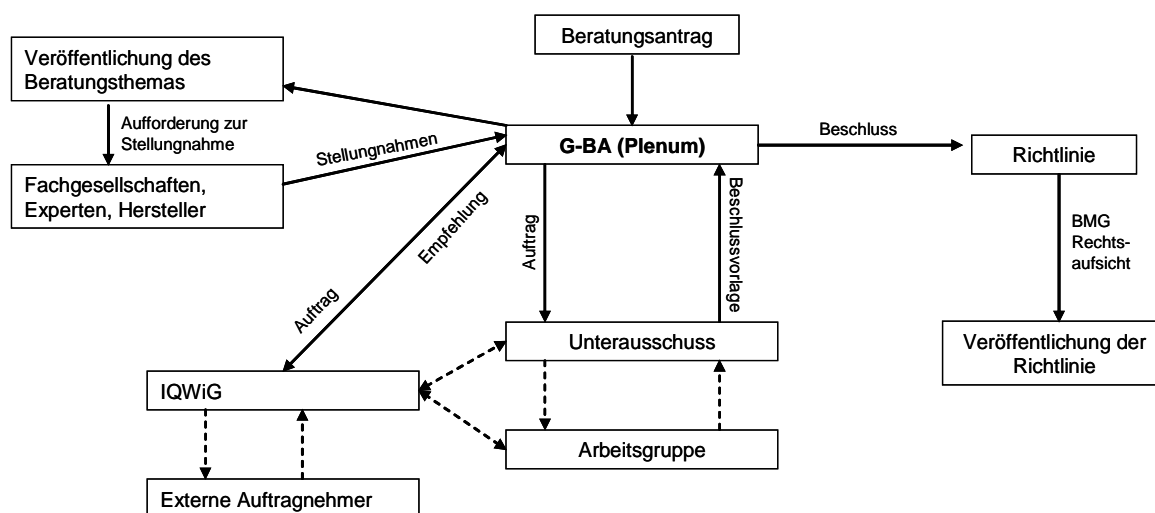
Beratungsantrag

Veröffentlichung des Beratungsthemas

Aufforderung zur Stellungnahme

Stellungnahmen

G-BA (Plenum)

Beschluss

Richtlinie

Fachgesellschaften, Experten, Hersteller

Empfehlung

Auftrag

Beschlussvorlage

BMG Rechtsaufsicht

Auftrag

Unterausschuss

Veröffentlichung der Richtlinie

IQWiG

Arbeitsgruppe

Externe Auftragnehmer